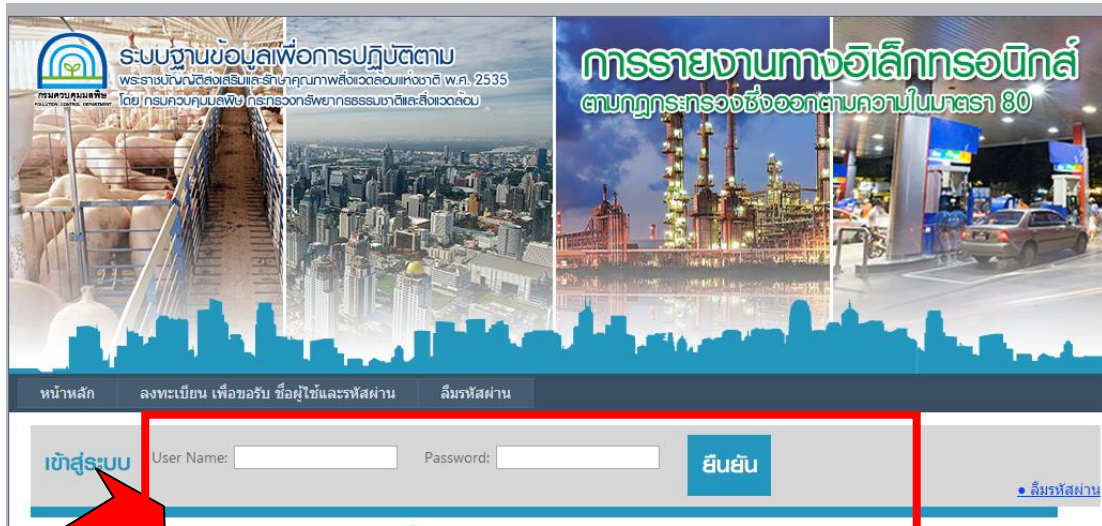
กรมควบคุมมลพิษ POLLUTION CONTROL DEPARTMENT

ระบบฐานข้อมูลเพื่อการปฏิบัติตาม
พระราชบัญญัติส่งเสริมและรักษาคุณภาพสิ่งแวดล้อมแห่งชาติ พ.ศ. 2535
โดย กรมควบคุมมลพิษ กระทรวงทรัพยากรธรรมชาติและสิ่งแวดล้อม

การรายงานทางอิเล็กทรอนิกส์
ตามกฎกระทรวงซึ่งออกตามความในมาตรา 80

หน้าหลัก | ลงทะเบียน เพื่อขอรับ ชื่อผู้ใช้และรหัสผ่าน | ลืมรหัสผ่าน

เข้าสู่ระบบ

User Name:

Password:

ยืนยัน

• ลืมรหัสผ่าน